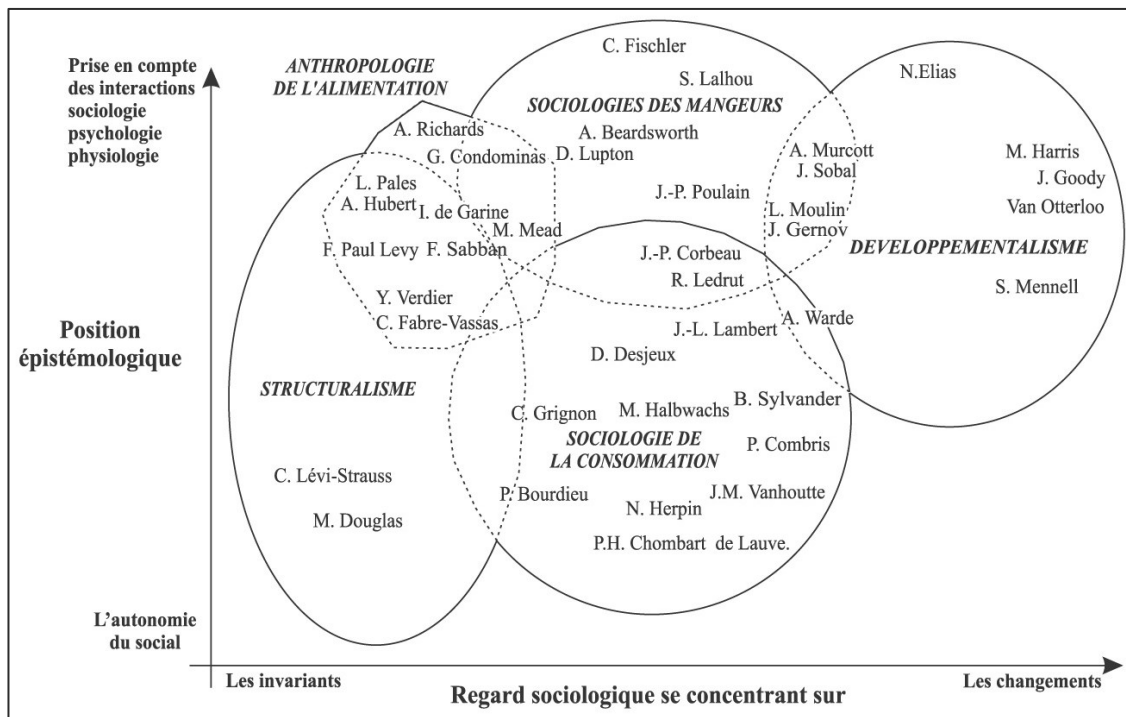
Prise en compte des interactions sociologie psychologie physiologie

ANTHROPOLOGIE DE L'ALIMENTATION

C. Fischler

S. Lalhou

SOCIOLOGIES DES MANGEURS

N.Elias

A. Richards

A. Beardsworth

G. Condominas

D. Lupton

A. Murcott

J. Sobal

M. Harris

J. Goody

L. Pales

A. Hubert

I. de Garine

J.-P. Poulain

L. Moulin

J. Gernov

Van Otterloo

M. Mead

F. Paul Levy

F. Sabban

J.-P. Corbeau

DEVELOPPEMENTALISME

R. Ledrut

Y. Verdier

C. Fabre-Vassas

S. Mennell

Position épistémologique

A. Warde

J.-L. Lambert

D. Desjeux

STRUCTURALISME

B. Sylvander

C. Grignon

M. Halbwachs

SOCIOLOGIE DE LA CONSOMMATION

P. Combris

C. Lévi-Strauss

M. Douglas

P. Bourdieu

N. Herpin

J.M. Vanhoutte

P.H. Chombart de Lauve.

L'autonomie du social

Les invariants

Regard sociologique se concentrant sur

Les changements